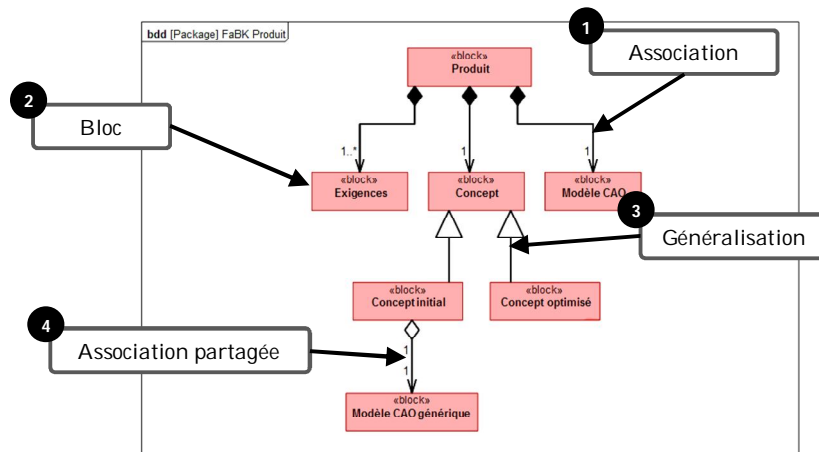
bdd [Package] FaBK Produit

1
Association

2
Bloc

«block»
Produit

1..*
1
1

«block»
Exigences

«block»
Concept

«block»
Modèle CAO

3
Généralisation

«block»
Concept initial

«block»
Concept optimisé

4
Association partagée

1
1

«block»
Modèle CAO générique